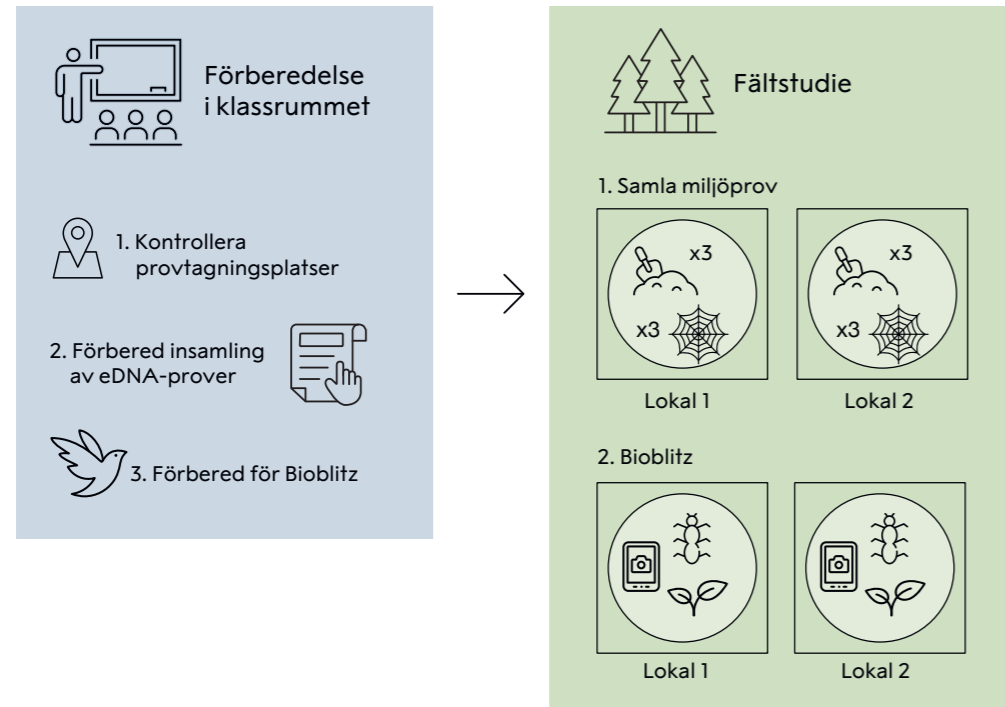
Förberedelse i klassrummet

1. Kontrollera provtagningsplatser

2. Förbered insamling av eDNA-prover

3. Förbered för Bioblitz

Fältstudie

1. Samla miljöprov

x3
x3
Lokal 1

x3
x3
Lokal 2

2. Bioblitz

Lokal 1

Lokal 2